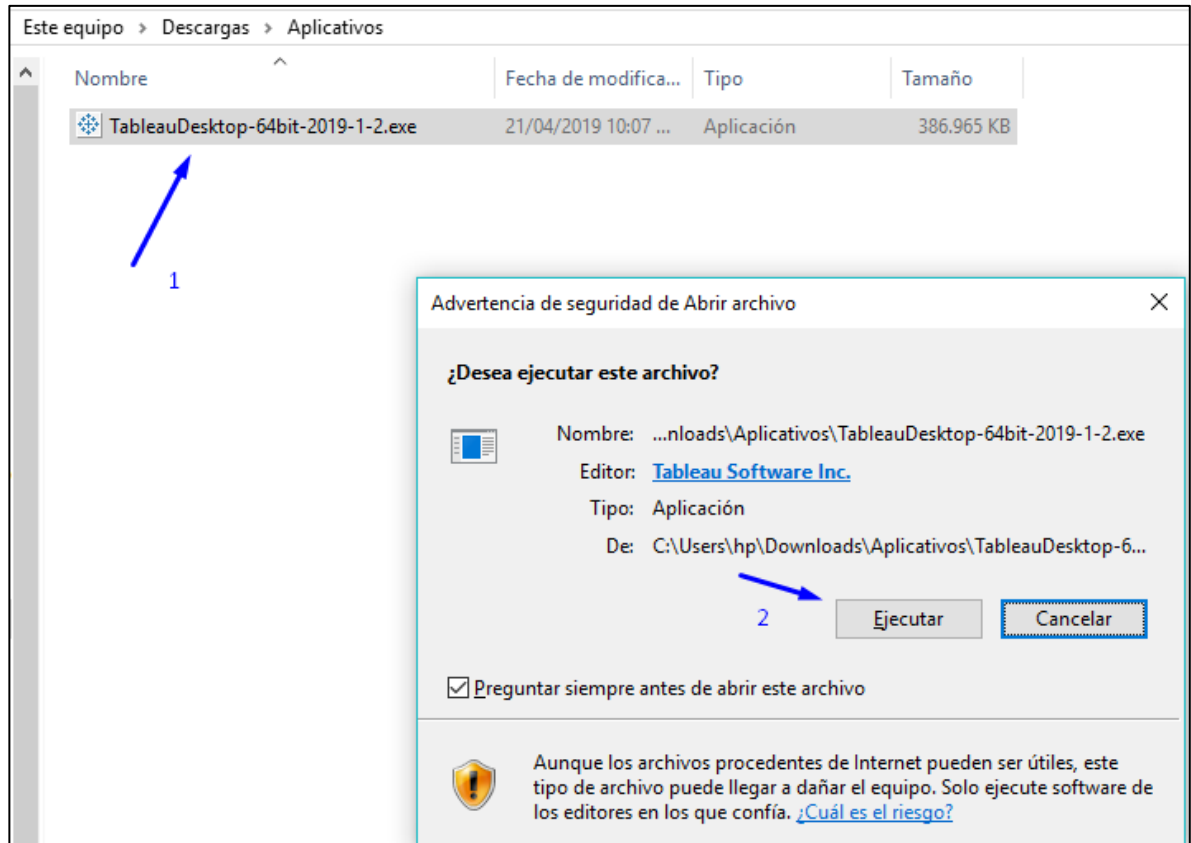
Este equipo > Descargas > Aplicativos

| Nombre | Fecha de modifica... | Tipo | Tamaño |
|---|---|---|---|
| TableauDesktop-64bit-2019-1-2.exe | 21/04/2019 10:07 ... | Aplicación | 386.965 KB |

1

Advertencia de seguridad de Abrir archivo

¿Desea ejecutar este archivo?

Nombre: ...nloads\Aplicativos\TableauDesktop-64bit-2019-1-2.exe

Editor: Tableau Software Inc.

Tipo: Aplicación

De: C:\Users\hp\Downloads\Aplicativos\TableauDesktop-6...

2

Ejecutar

Cancelar

Preguntar siempre antes de abrir este archivo

Aunque los archivos procedentes de Internet pueden ser útiles, este tipo de archivo puede llegar a dañar el equipo. Solo ejecute software de los editores en los que confía. ¿Cuál es el riesgo?